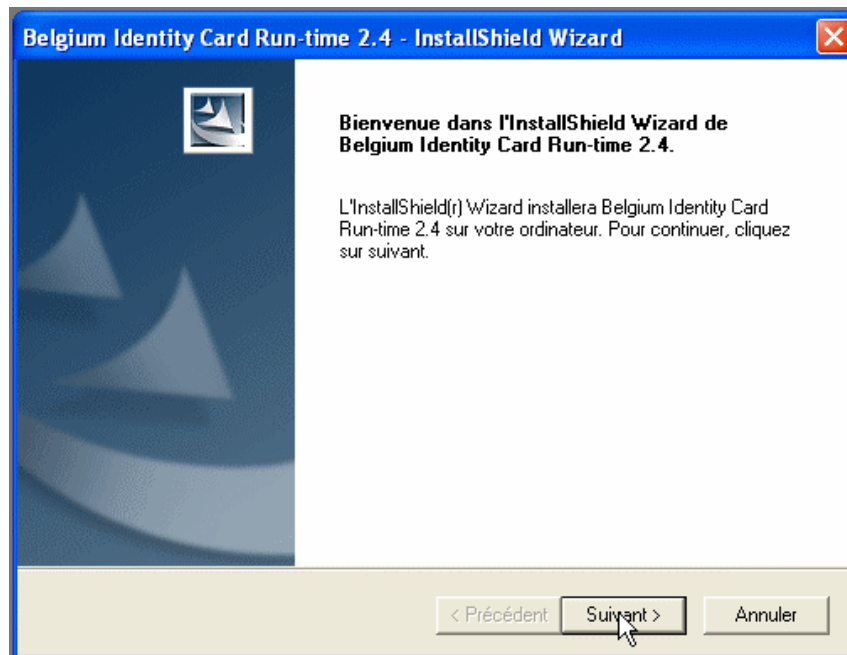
Belgium Identity Card Run-time 2.4 - InstallShield Wizard

Bienvenue dans l'InstallShield Wizard de Belgium Identity Card Run-time 2.4.

L'InstallShield(r) Wizard installera Belgium Identity Card Run-time 2.4 sur votre ordinateur. Pour continuer, cliquez sur suivant.

< Précédent   Suivant >   Annuler